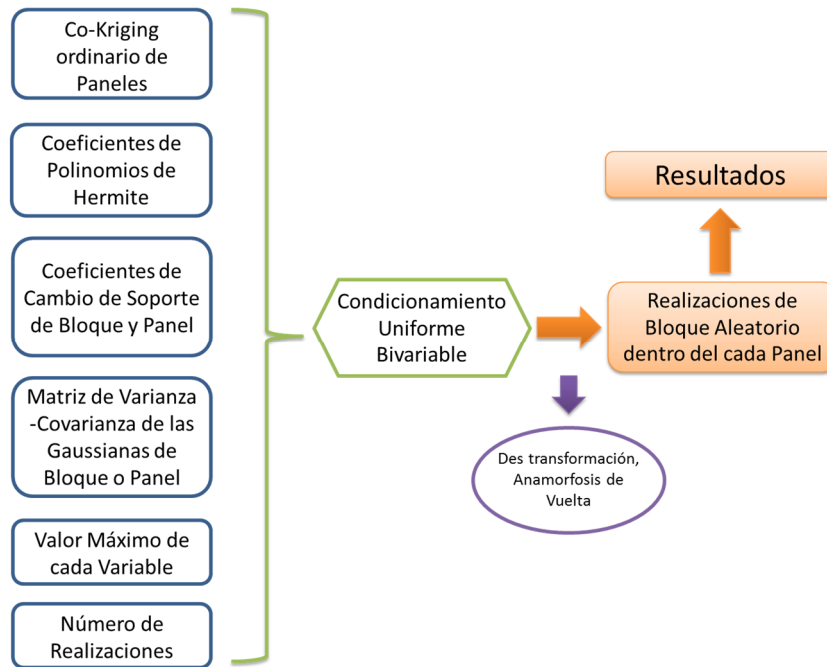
Co-Kriging ordinario de Paneles

Coeficientes de Polinomios de Hermite

Coeficientes de Cambio de Soporte de Bloque y Panel

Matriz de Varianza -Covarianza de las Gaussianas de Bloque o Panel

Valor Máximo de cada Variable

Número de Realizaciones

Condicionamiento Uniforme Bivariable

Realizaciones de Bloque Aleatorio dentro del cada Panel

Resultados

Des transformación, Anamorfosis de Vuelta